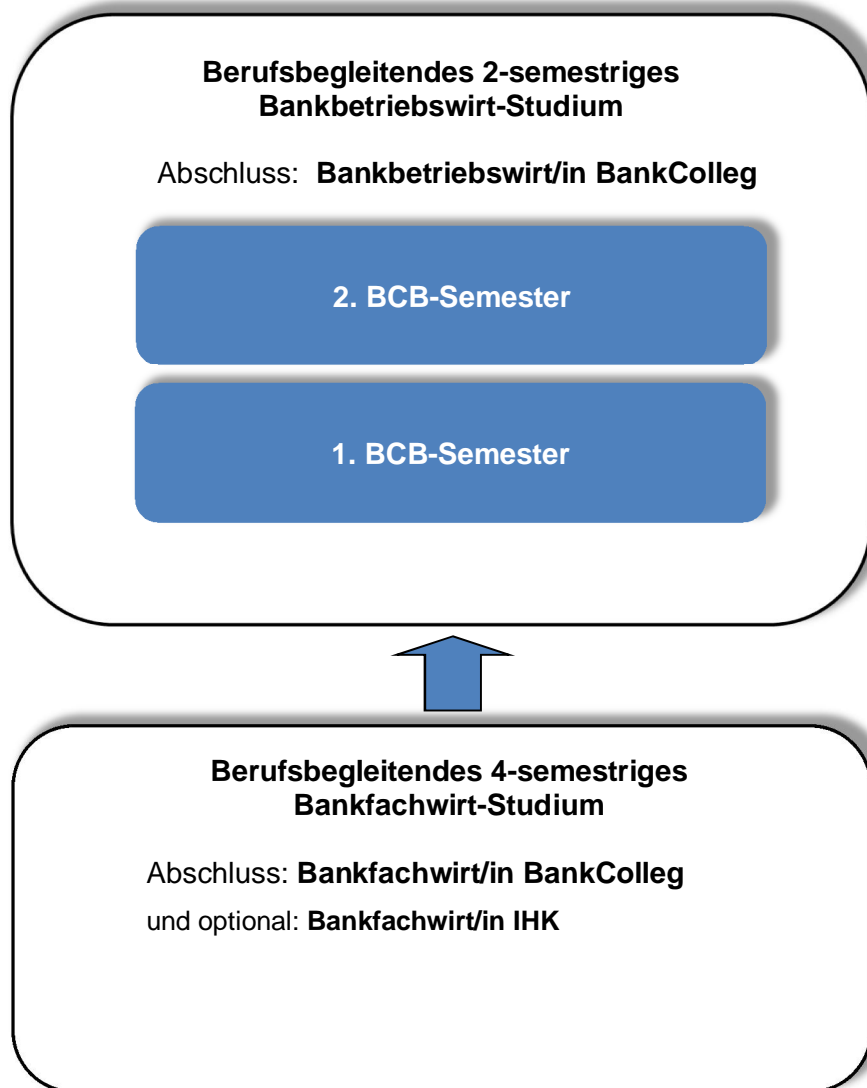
Berufsbegleitendes 2-semestriges Bankbetriebswirt-Studium

Abschluss: Bankbetriebswirt/in BankColleg

2. BCB-Semester

1. BCB-Semester

Berufsbegleitendes 4-semestriges Bankfachwirt-Studium

Abschluss: Bankfachwirt/in BankColleg

und optional: Bankfachwirt/in IHK